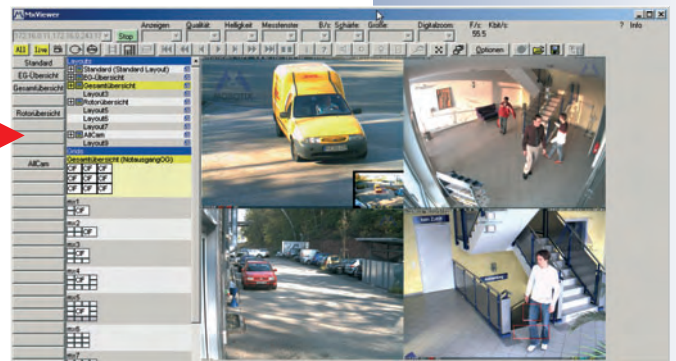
MxViewer
Anzeigen Qualität Helligkeit Messfenster B/s: Schärfe: Größe Digitalzoom: F/s: Kbit/s: ? Info
172.16.0.11,172.16.0.243:17 Stop 55.5
All live Optionen
Standard
EG-Übersicht
Gesamtübersicht
Rotorübersicht
AllCam
Layouts
Standard (Standard Layout)
EG-Übersicht
Gesamtübersicht
Layout3
Rotorübersicht
Layout5
Layout6
Layout7
AllCam
Layout9
Grids
Gesamtübersicht (NotausgangOG)
OF OF OF
OF OF OF
#x1
OF
#x2
OF
#x3
#x4
#x5
#x6
#x7